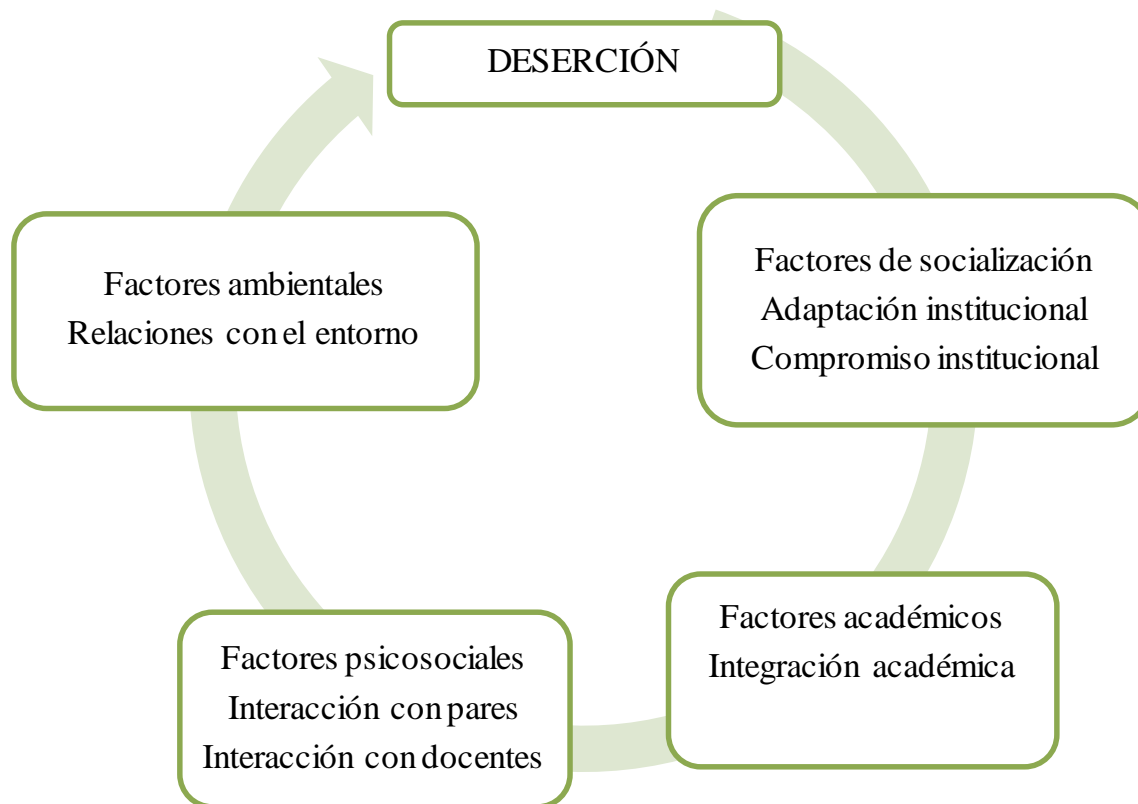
DESERCIÓN

Factores de socialización
Adaptación institucional
Compromiso institucional

Factores académicos
Integración académica

Factores psicosociales
Interacción con pares
Interacción con docentes

Factores ambientales
Relaciones con el entorno